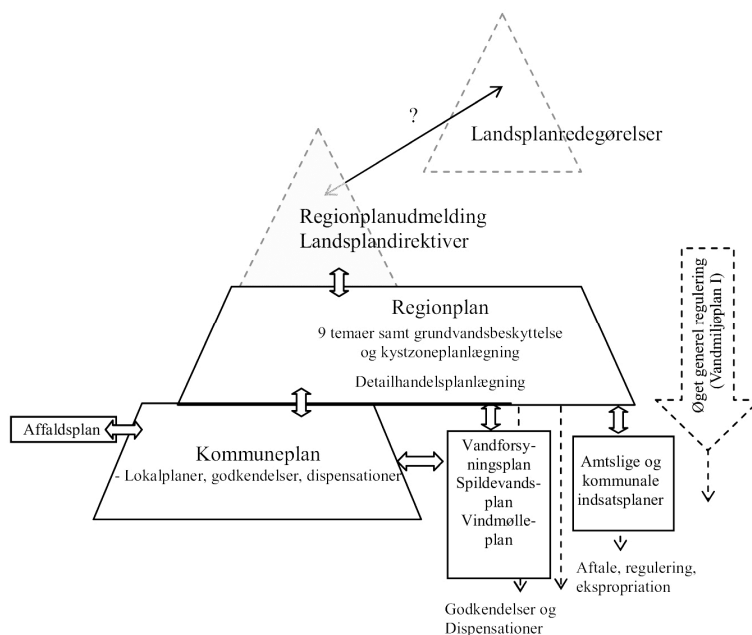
?

Landsplanredegørelser

Regionplanudmelding
Landsplandirektiver

Regionplan
9 temaer samt grundvandsbeskyttelse og kystzoneplanlægning

Detailhandelsplanlægning

Øget generel regulering (Vandmiljøplan I)

Affaldsplan

Kommuneplan
- Lokalplaner, godkendelser, dispensationer

Vandforsyningsplan
Spildevandsplan
Vindmølleplan

Amtslige og kommunale indsatsplaner

Aftale, regulering, ekspropriation

Godkendelser og Dispensationer